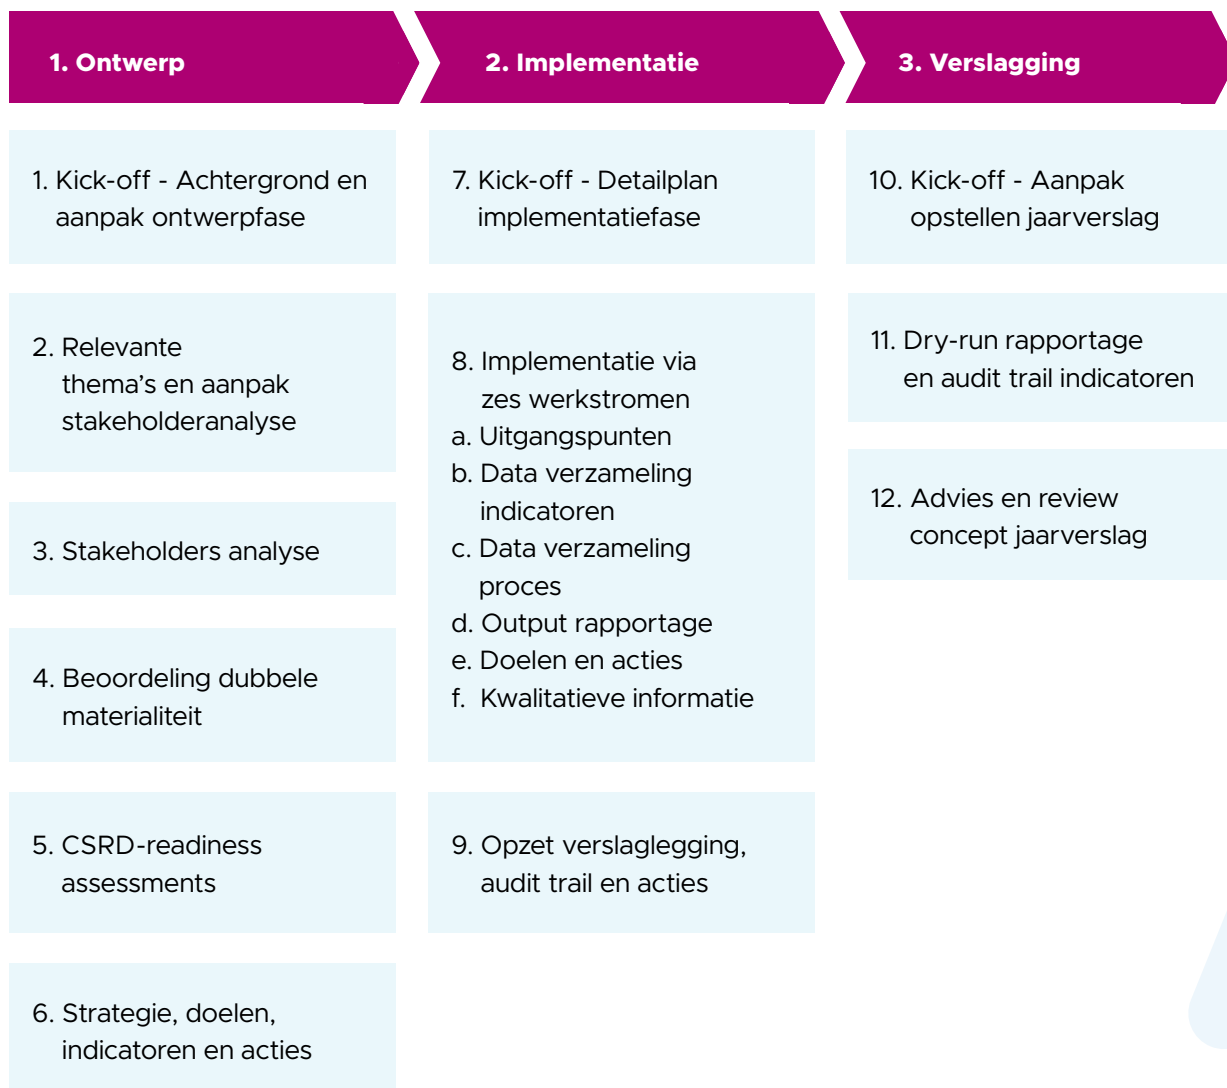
1. Ontwerp

1. Kick-off - Achtergrond en aanpak ontwerpfase

2. Relevante thema's en aanpak stakeholderanalyse

3. Stakeholders analyse

4. Beoordeling dubbele materialiteit

5. CSRD-readiness assessments

6. Strategie, doelen, indicatoren en acties

2. Implementatie

7. Kick-off - Detailplan implementatiefase

8. Implementatie via zes werkstromen
a. Uitgangspunten
b. Data verzameling indicatoren
c. Data verzameling proces
d. Output rapportage
e. Doelen en acties
f. Kwalitatieve informatie

9. Opzet verslaglegging, audit trail en acties

3. Verslagging

10. Kick-off - Aanpak opstellen jaarverslag

11. Dry-run rapportage en audit trail indicatoren

12. Advies en review concept jaarverslag